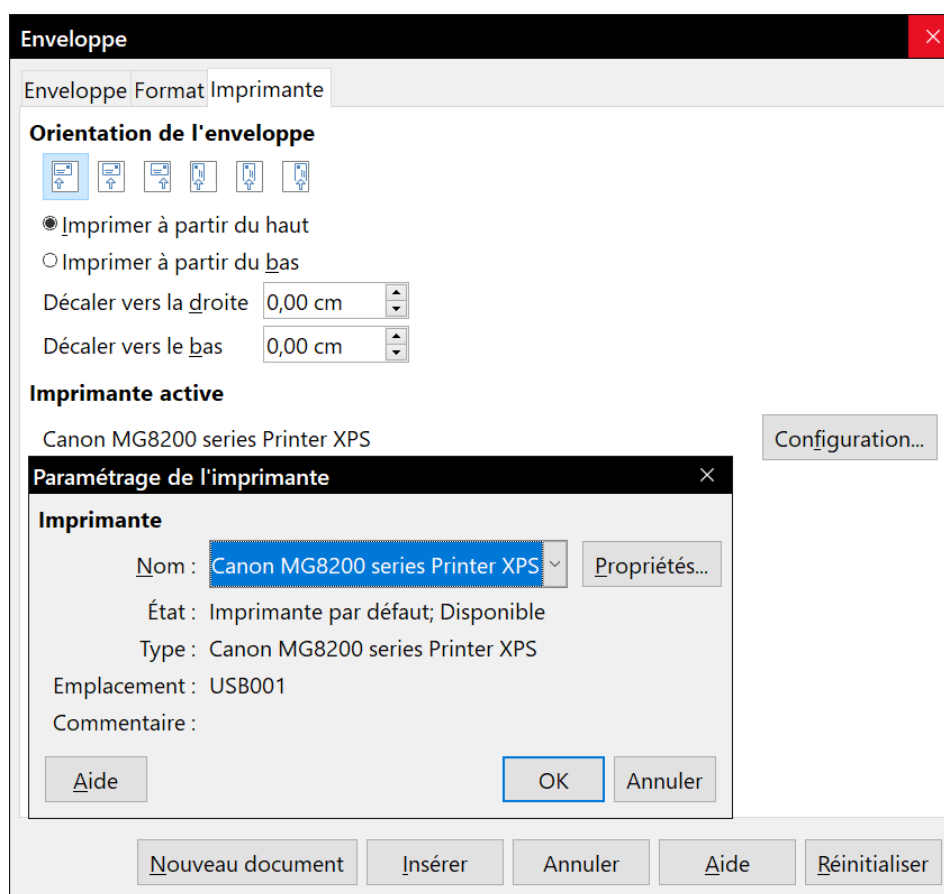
Enveloppe

Enveloppe | Format | Imprimante

Orientation de l'enveloppe

Imprimer à partir du haut

Imprimer à partir du bas

Décaler vers la droite 0,00 cm

Décaler vers le bas 0,00 cm

Imprimante active

Canon MG8200 series Printer XPS

Configuration...

Paramétrage de l'imprimante

Imprimante

Nom : Canon MG8200 series Printer XPS

Propriétés...

État : Imprimante par défaut; Disponible

Type : Canon MG8200 series Printer XPS

Emplacement : USB001

Commentaire :

Aide

OK

Annuler

Nouveau document

Insérer

Annuler

Aide

Réinitialiser